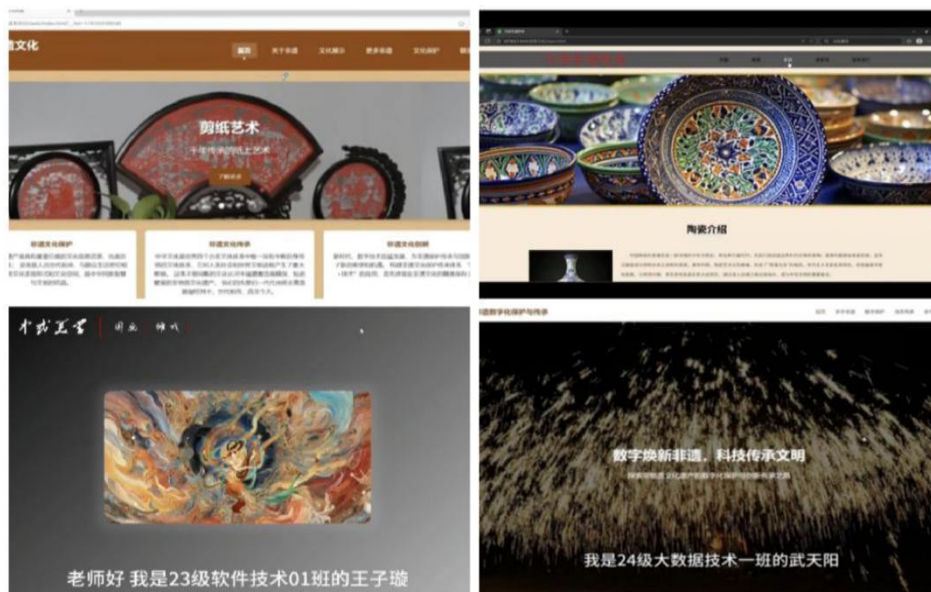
遗文化

首页 关于非遗 文化展示 更多非遗 文化保护

剪纸艺术

千年传承的纸上艺术

了解更多

非遗文化保护

非遗文化传承

非遗文化创新

陶瓷介绍

千载关学 | 国画 | 诗词

遗数字化保护与传承

数字焕新非遗，科技传承文明

老师好 我是23级软件技术01班的王子璇

我是24级大数据技术一班的武天阳